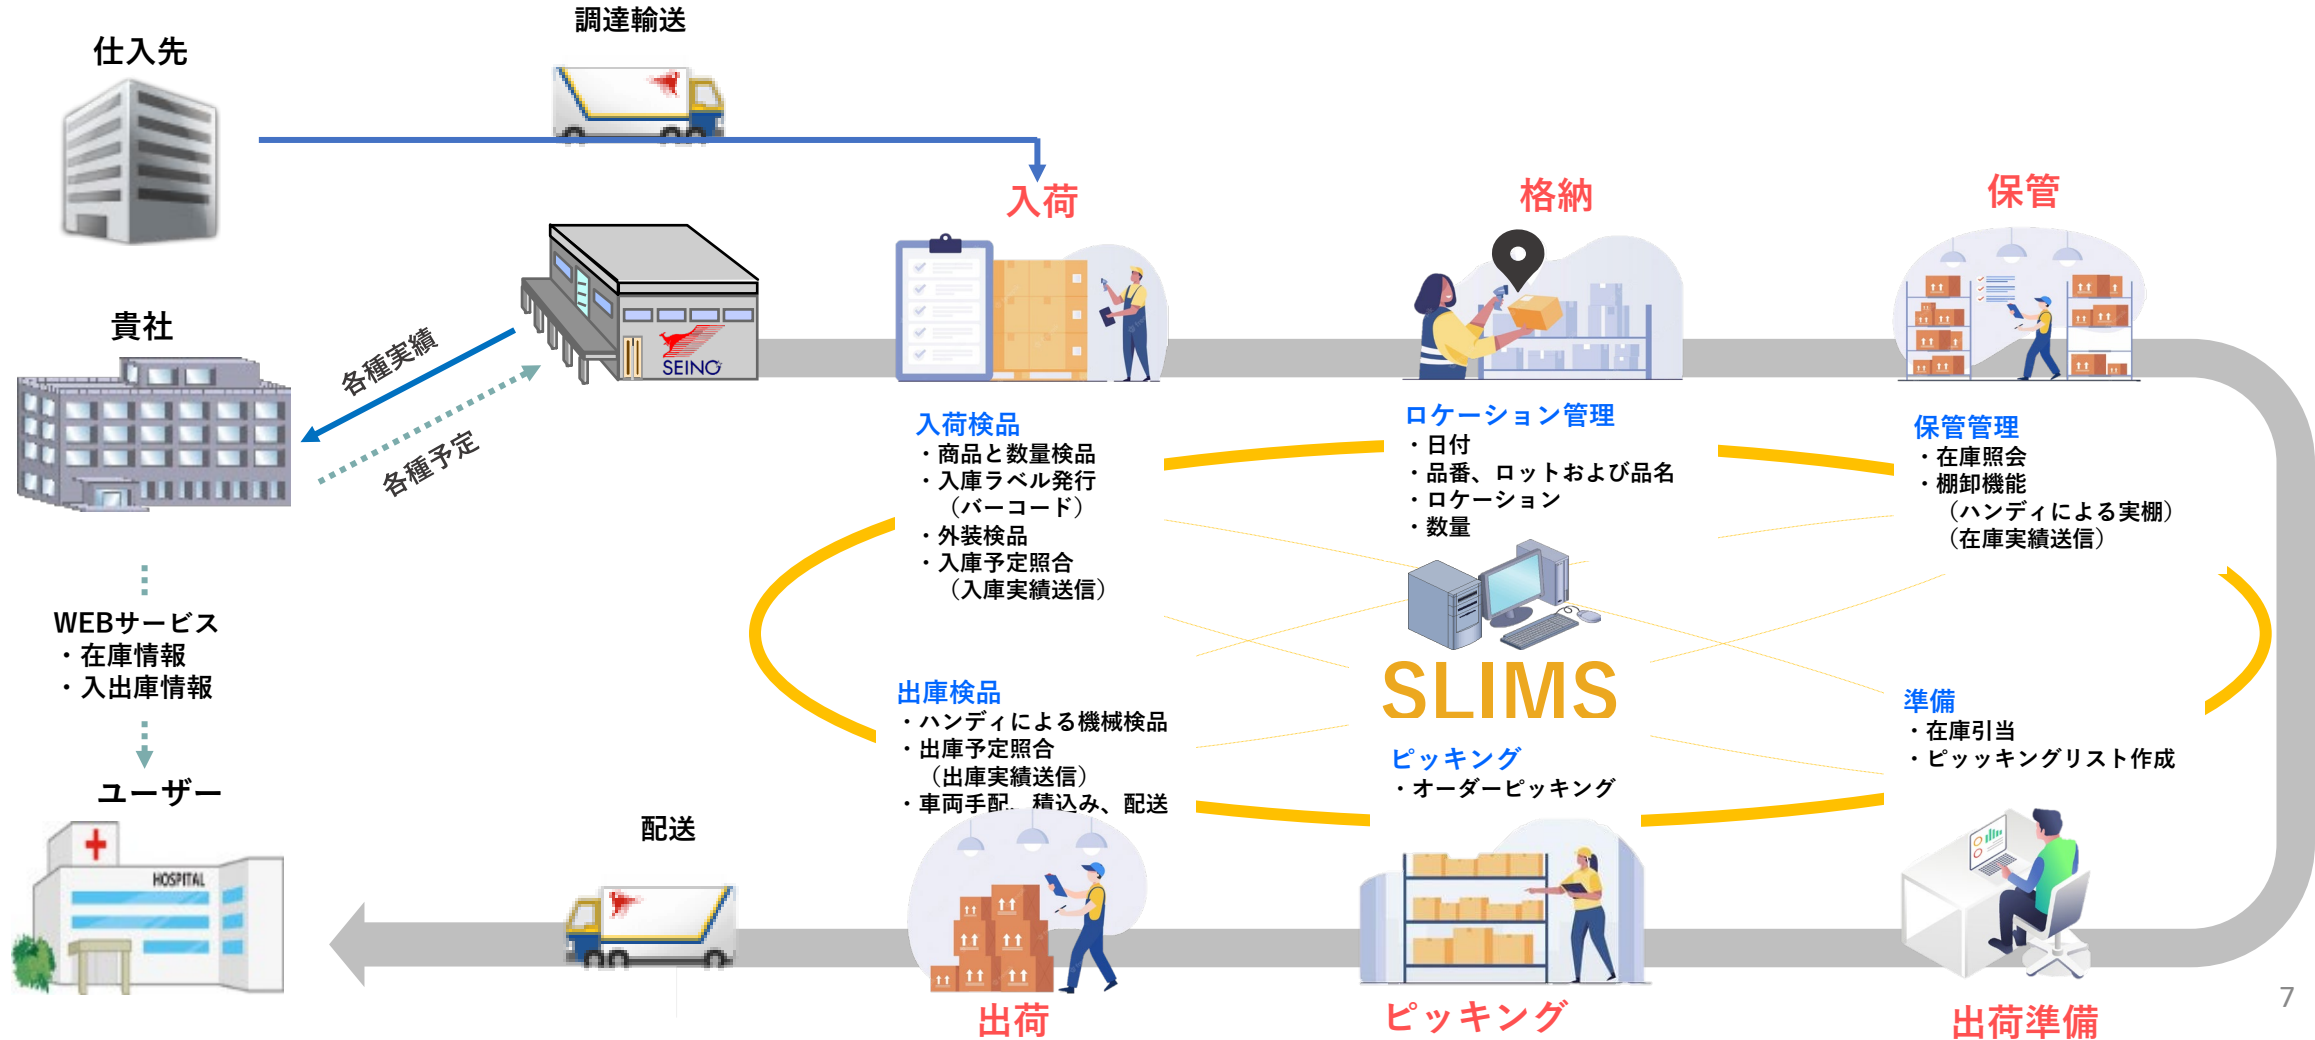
調達輸送

仕入先

入荷

格納

保管

貴社

各種実績

各種予定

SEINO

入荷検品
・商品と数量検品
・入庫ラベル発行
（バーコード）
・外装検品
・入庫予定照合
（入庫実績送信）

ロケーション管理
・日付
・品番、ロットおよび品名
・ロケーション
・数量

保管管理
・在庫照会
・棚卸機能
（ハンディによる実棚）
（在庫実績送信）

WEBサービス
・在庫情報
・入出庫情報

SLIMS

出庫検品
・ハンディによる機械検品
・出庫予定照合
（出庫実績送信）
・車両手配、積込み、配送

ピッキング
・オーダーピッキング

準備
・在庫引当
・ピッッキングリスト作成

ユーザー

配送

HOSPITAL

出荷

ピッキング

出荷準備

7